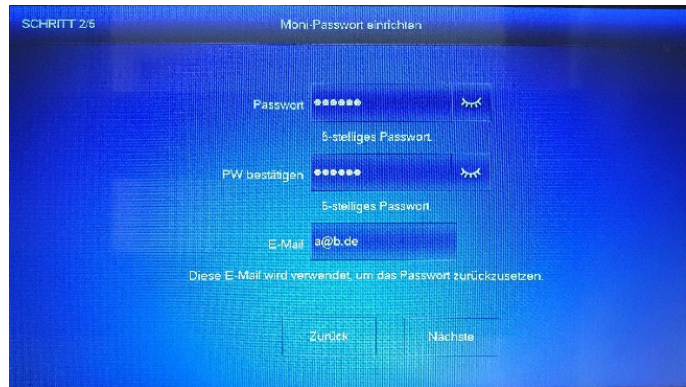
SCHRITT 2/5

Moni-Passwort einrichten

Passwort ••••••

6-stelliges Passwort

PW bestätigen ••••••

6-stelliges Passwort

E-Mail a@b.de

Diese E-Mail wird verwendet, um das Passwort zurückzusetzen.

Zurück

Nächste